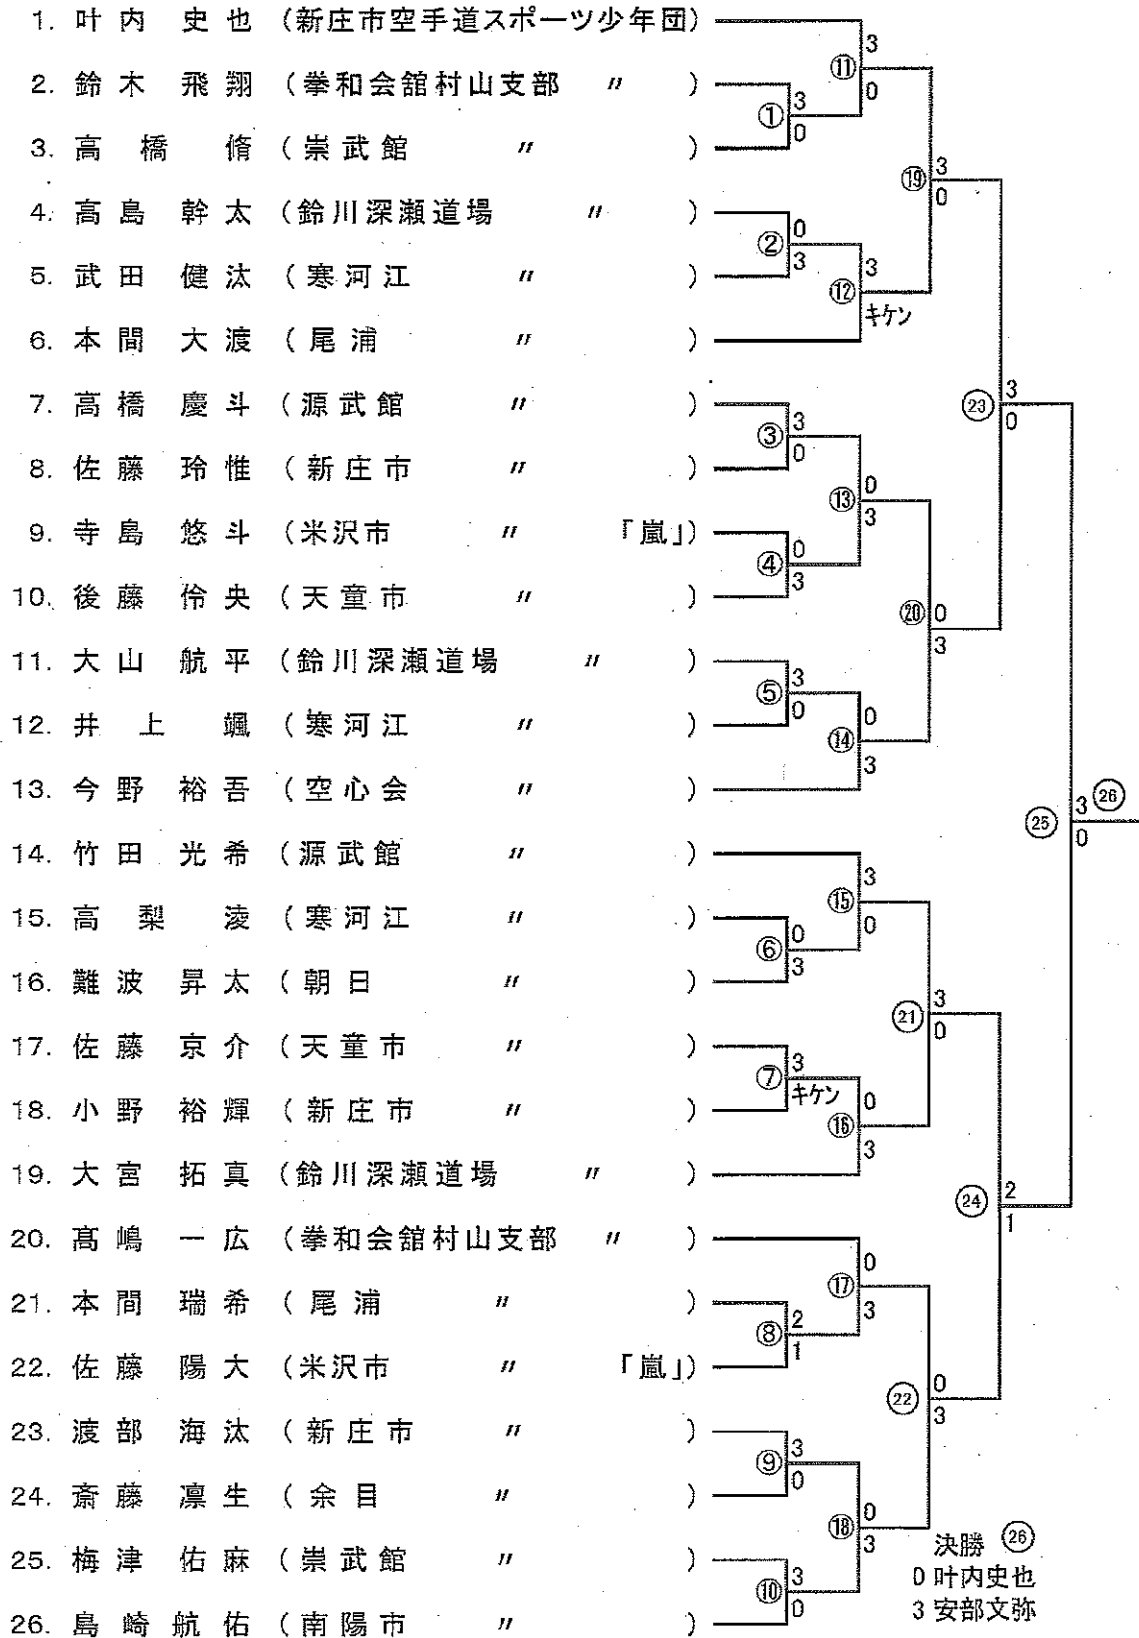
1. 叶内 史也 (新庄市空手道スポーツ少年団)
2. 鈴木 飛翔 (拳和会館村山支部 〃 )
3. 高橋 脩 (崇武館 〃 )
4. 高島 幹太 (鈴川深瀬道場 〃 )
5. 武田 健汰 (寒河江 〃 )
6. 本間 大渡 (尾浦 〃 )
7. 高橋 慶斗 (源武館 〃 )
8. 佐藤 玲惟 (新庄市 〃 )
9. 寺島 悠斗 (米沢市 〃 「嵐」)
10. 後藤 伶央 (天童市 〃 )
11. 大山 航平 (鈴川深瀬道場 〃 )
12. 井上 颯 (寒河江 〃 )
13. 今野 裕吾 (空心会 〃 )
14. 竹田 光希 (源武館 〃 )
15. 高梨 凌 (寒河江 〃 )
16. 難波 昇太 (朝日 〃 )
17. 佐藤 京介 (天童市 〃 )
18. 小野 裕輝 (新庄市 〃 )
19. 大宮 拓真 (鈴川深瀬道場 〃 )
20. 髙嶋 一広 (拳和会館村山支部 〃 )
21. 本間 瑞希 (尾浦 〃 )
22. 佐藤 陽大 (米沢市 〃 「嵐」)
23. 渡部 海汰 (新庄市 〃 )
24. 斎藤 凛生 (余目 〃 )
25. 梅津 佑麻 (崇武館 〃 )
26. 島崎 航佑 (南陽市 〃 )

⑪ 3 0
① 3 0
⑲ 3 0
② 0 3
⑫ 3 キケン
㉓ 3 0
③ 3 0
⑬ 0 3
④ 0 3
⑳ 0 3
⑤ 3 0
⑭ 0 3
㉕ 3 ㉖ 0
⑮ 3 0
⑥ 0 3
㉑ 3 0
⑦ 3 キケン
⑯ 0 3
㉔ 2 1
⑰ 0 3
⑧ 2 1
㉒ 0 3
⑨ 3 0
⑱ 0 3
⑩ 3 0

決勝 ㉖
0 叶内史也
3 安部文弥